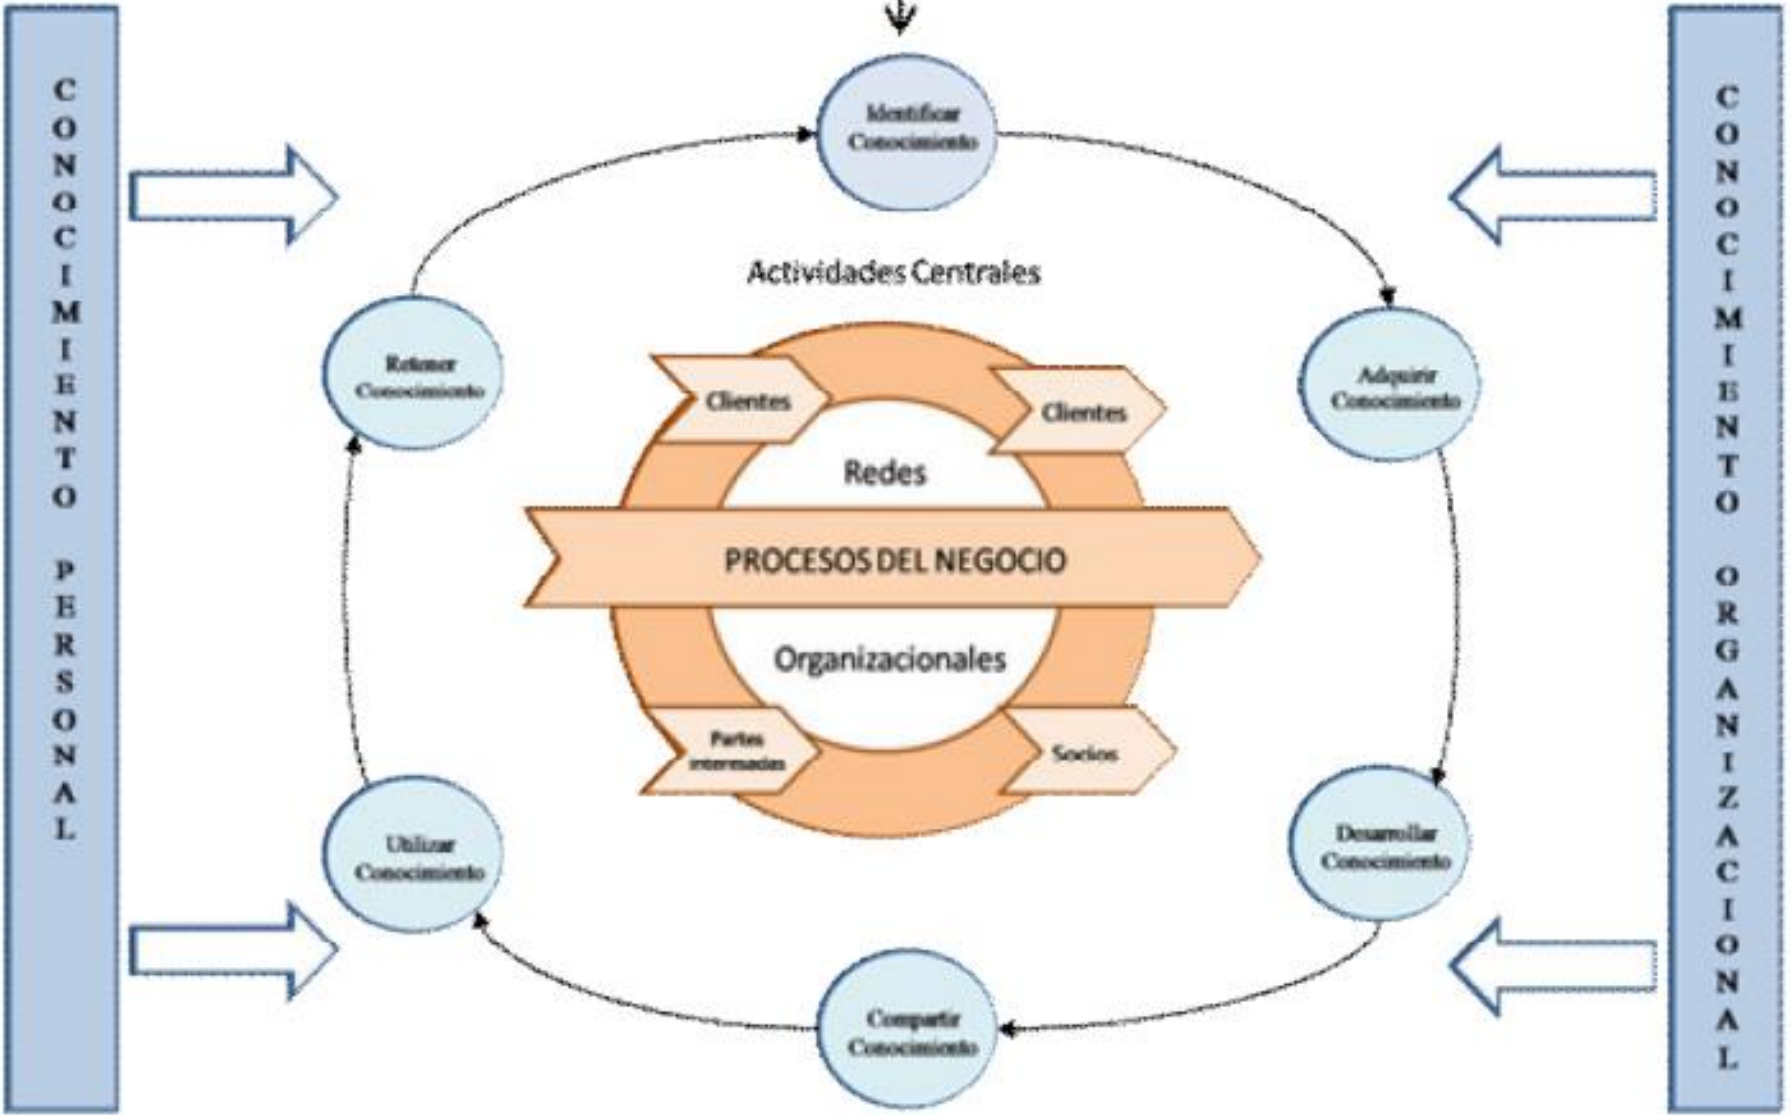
CONOCIMIENTO PERSONAL

Identificar Conocimiento

Actividades Centrales

Retener Conocimiento

Adquirir Conocimiento

Clientes

Clientes

Redes

PROCESOS DEL NEGOCIO

Organizacionales

Partes interesadas

Socios

Utilizar Conocimiento

Desarrollar Conocimiento

Compartir Conocimiento

CONOCIMIENTO ORGANIZACIONAL